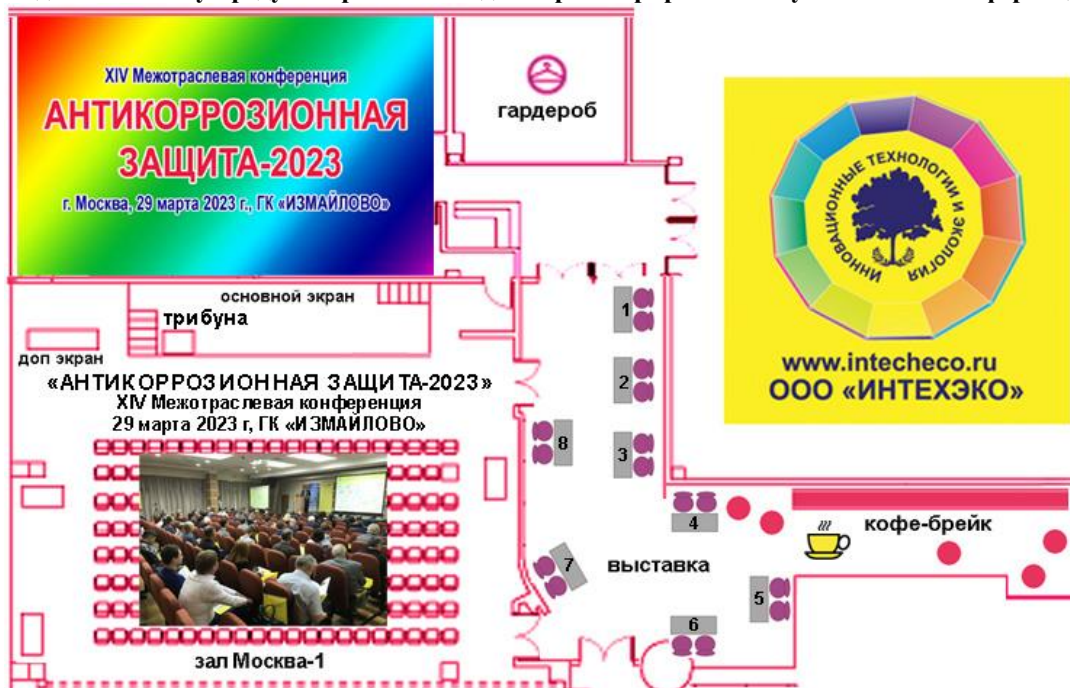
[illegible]

XIV Межотраслевая конференция
АНТИКОРРОЗИОННАЯ ЗАЩИТА-2023
г. Москва, 29 марта 2023 г., ГК «ИЗМАЙЛОВО»

гардероб

ИННОВАЦИОННЫЕ ТЕХНОЛОГИИ И ЭКОЛОГИЯ

www.intecheco.ru
ООО «ИНТЕХЭКО»

основной экран

трибуна

доп экран

«АНТИКОРРОЗИОННАЯ ЗАЩИТА-2023»
XIV Межотраслевая конференция
29 марта 2023 г, ГК «ИЗМАЙЛОВО»

1
2
3
4
5
6
7
8

кофе-брейк

выставка

зал Москва-1